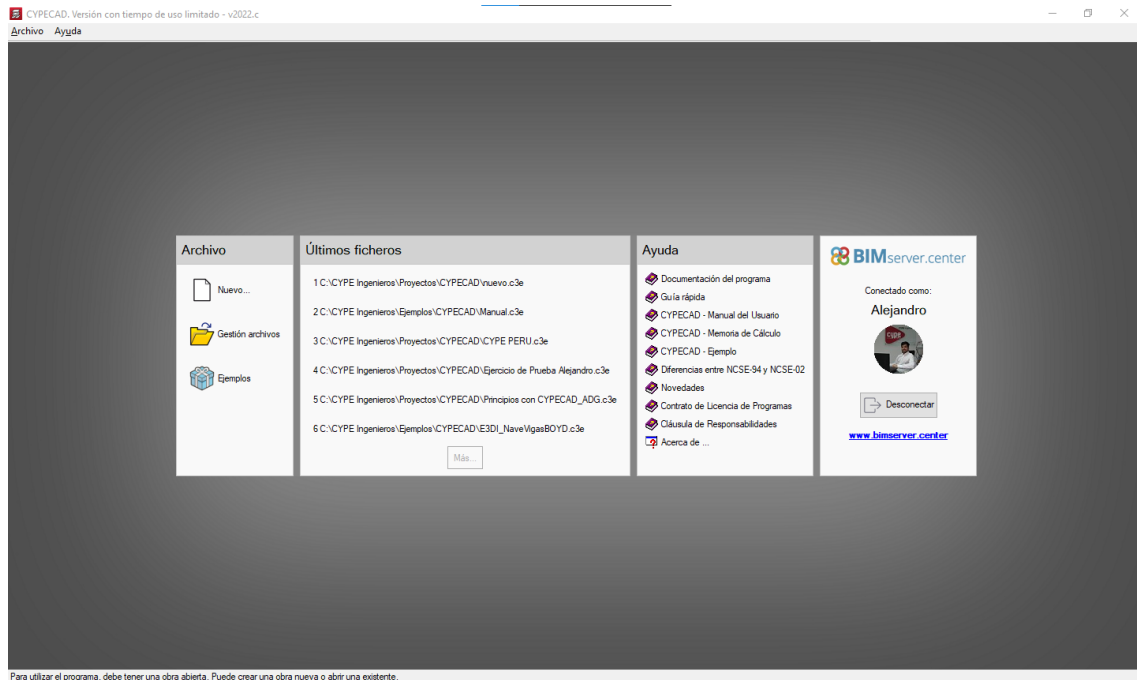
CYPECAD. Versión con tiempo de uso limitado - v2022.c

Archivo Ayuda

Archivo

Nuevo...

Gestión archivos

Ejemplos

Últimos ficheros

1 C:\CYPE Ingenieros\Proyectos\CYPECAD\nuevo.c3e

2 C:\CYPE Ingenieros\Ejemplos\CYPECAD\Manual.c3e

3 C:\CYPE Ingenieros\Proyectos\CYPECAD\CYPE PERU.c3e

4 C:\CYPE Ingenieros\Proyectos\CYPECAD\Ejercicio de Prueba Alejandro.c3e

5 C:\CYPE Ingenieros\Proyectos\CYPECAD\Principios con CYPECAD_ADG.c3e

6 C:\CYPE Ingenieros\Ejemplos\CYPECAD\E3DI_NaveVigasBOYD.c3e

Más...

Ayuda

Documentación del programa

Guía rápida

CYPECAD - Manual del Usuario

CYPECAD - Memoria de Cálculo

CYPECAD - Ejemplo

Diferencias entre NCSE-94 y NCSE-02

Novedades

Contrato de Licencia de Programas

Cláusula de Responsabilidades

Acerca de ...

BIMserver.center

Conectado como:

Alejandro

Desconectar

www.bimserver.center

Para utilizar el programa, debe tener una obra abierta. Puede crear una obra nueva o abrir una existente.